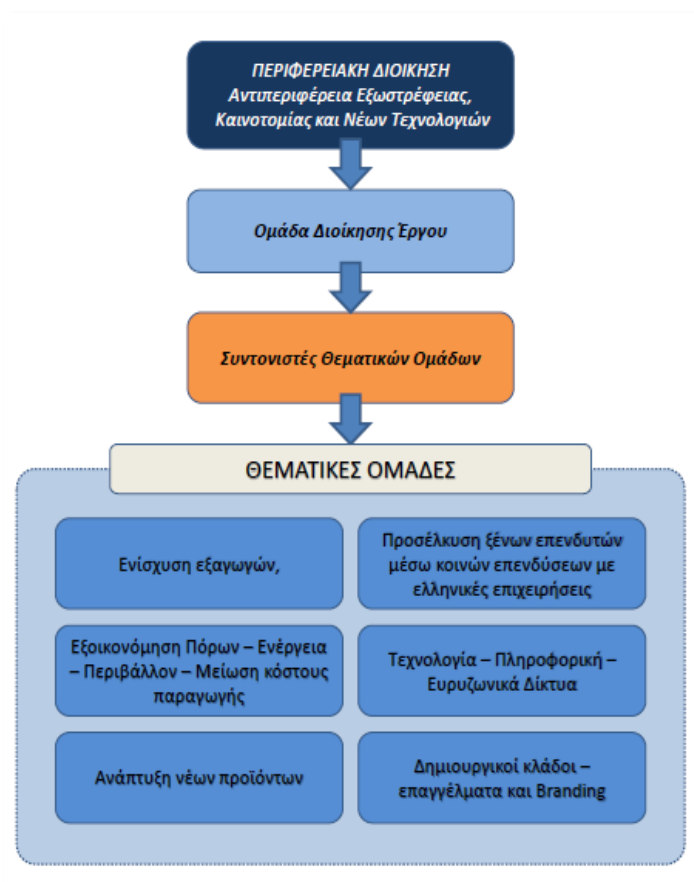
ΠΕΡΙΦΕΡΕΙΑΚΗ ΔΙΟΙΚΗΣΗ
Αντιπεριφέρεια Εξωστρέφειας, Καινοτομίας και Νέων Τεχνολογιών

Ομάδα Διοίκησης Έργου

Συντονιστές Θεματικών Ομάδων

ΘΕΜΑΤΙΚΕΣ ΟΜΑΔΕΣ

Ενίσχυση εξαγωγών,

Προσέλκυση ξένων επενδυτών μέσω κοινών επενδύσεων με ελληνικές επιχειρήσεις

Εξοικονόμηση Πόρων – Ενέργεια – Περιβάλλον – Μείωση κόστους παραγωγής

Τεχνολογία – Πληροφορική – Ευρυζωνικά Δίκτυα

Ανάπτυξη νέων προϊόντων

Δημιουργικοί κλάδοι – επαγγέλματα και Branding